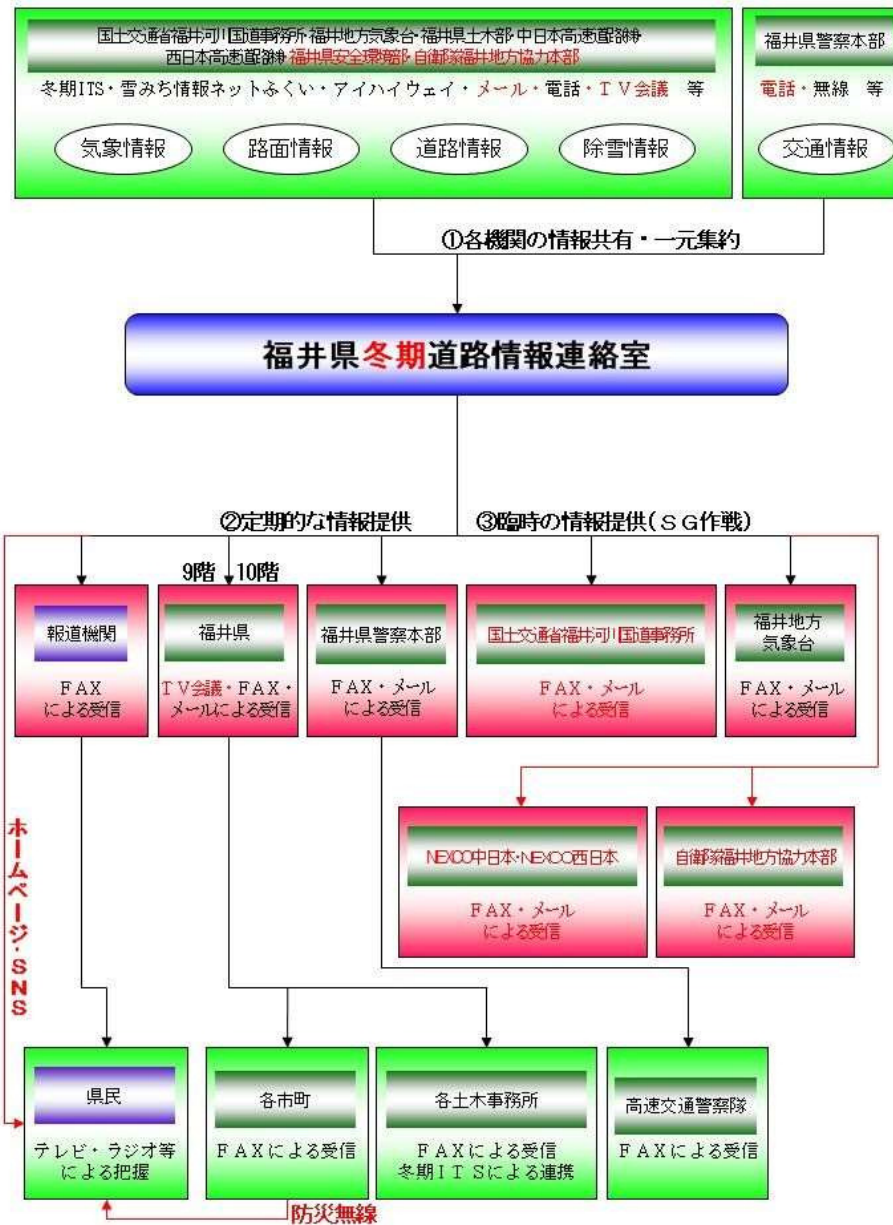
国土交通省福井河川国道事務所・福井地方気象台・福井県土木部・中日本高速道路㈱
西日本高速道路㈱・福井県安全環境部・自衛隊福井地方協力本部

冬期ITS・雪みち情報ネットふくい・アイハイウェイ・メール・電話・ＴＶ会議　等

気象情報　路面情報　道路情報　除雪情報

福井県警察本部

電話・無線　等

交通情報

①各機関の情報共有・一元集約

福井県冬期道路情報連絡室

②定期的な情報提供

③臨時の情報提供（ＳＧ作戦）

9階　10階

報道機関

ＦＡＸ
による受信

福井県

ＴＶ会議・ＦＡＸ・メールによる受信

福井県警察本部

ＦＡＸ・メール
による受信

国土交通省福井河川国道事務所

ＦＡＸ・メール
による受信

福井地方
気象台

ＦＡＸ・メール
による受信

ホームページ・ＳＮＳ

NEXCO中日本・NEXCO西日本

ＦＡＸ・メール
による受信

自衛隊福井地方協力本部

ＦＡＸ・メール
による受信

県民

テレビ・ラジオ等
による把握

各市町

ＦＡＸによる受信

各土木事務所

ＦＡＸによる受信
冬期ＩＴＳによる連携

高速交通警察隊

ＦＡＸによる受信

防災無線